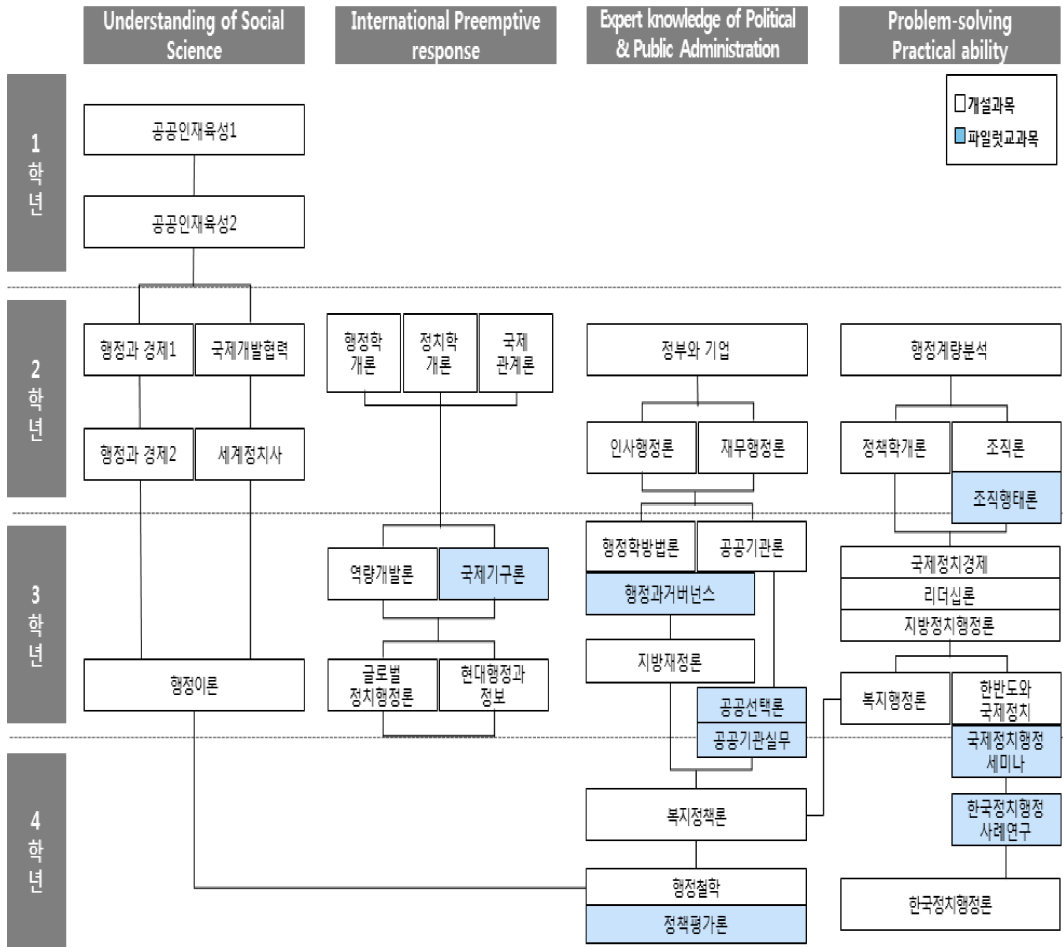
Understanding of Social Science

International Preemptive response

Expert knowledge of Political & Public Administration

Problem-solving Practical ability

□개설과목
□파일럿교과목

1 학년

공공인재육성1

공공인재육성2

2 학년

행정과 경제1

국제개발협력

행정과 경제2

세계정치사

행정학 개론

정치학 개론

국제 관계론

정부와 기업

인사행정론

재무행정론

행정계량분석

정책학개론

조직론

조직행태론

3 학년

역량개발론

국제기구론

글로벌 정치행정론

현대행정과 정보

행정학방법론

공공기관론

행정과거버넌스

지방재정론

공공선택론

공공기관실무

국제정치경제

리더십론

지방정치행정론

복지행정론

한반도와 국제정치

행정이론

4 학년

국제정치행정 세미나

한국정치행정 사례연구

복지정책론

행정철학

정책평가론

한국정치행정론